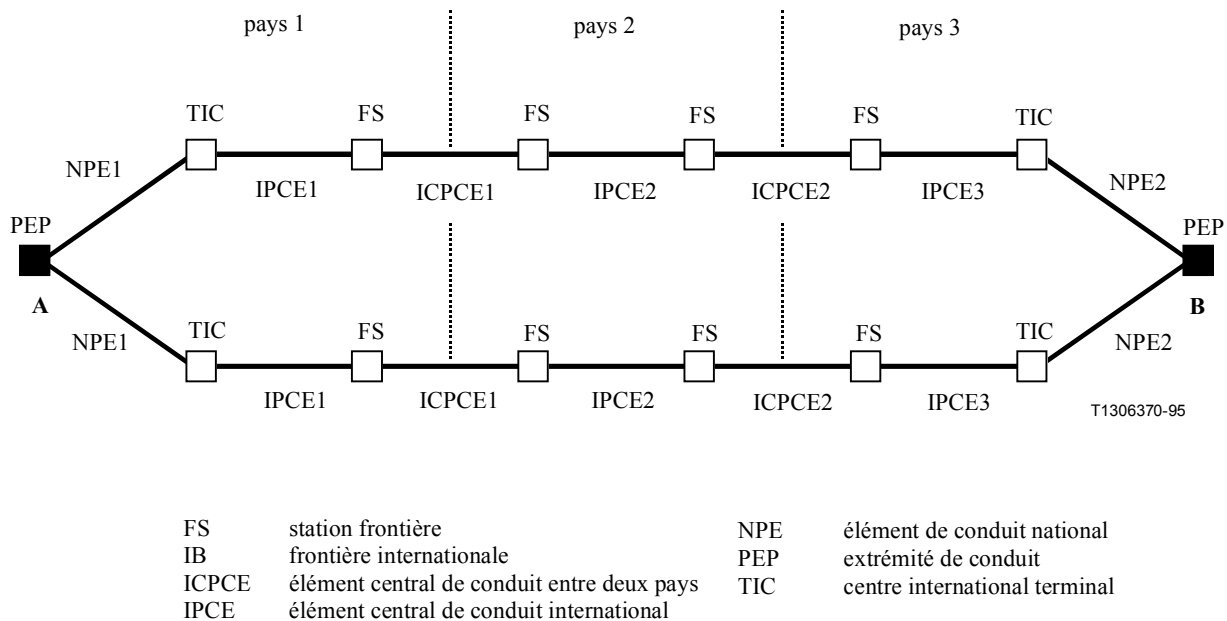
pays 1

pays 2

pays 3

TIC FS FS FS FS TIC

NPE1 IPCE1 ICPCE1 IPCE2 ICPCE2 IPCE3 NPE2

PEP

A

PEP

B

NPE1

TIC FS FS FS FS TIC

NPE2

IPCE1 ICPCE1 IPCE2 ICPCE2 IPCE3

T1306370-95

FS station frontière
IB frontière internationale
ICPCE élément central de conduit entre deux pays
IPCE élément central de conduit international

NPE élément de conduit national
PEP extrémité de conduit
TIC centre international terminal